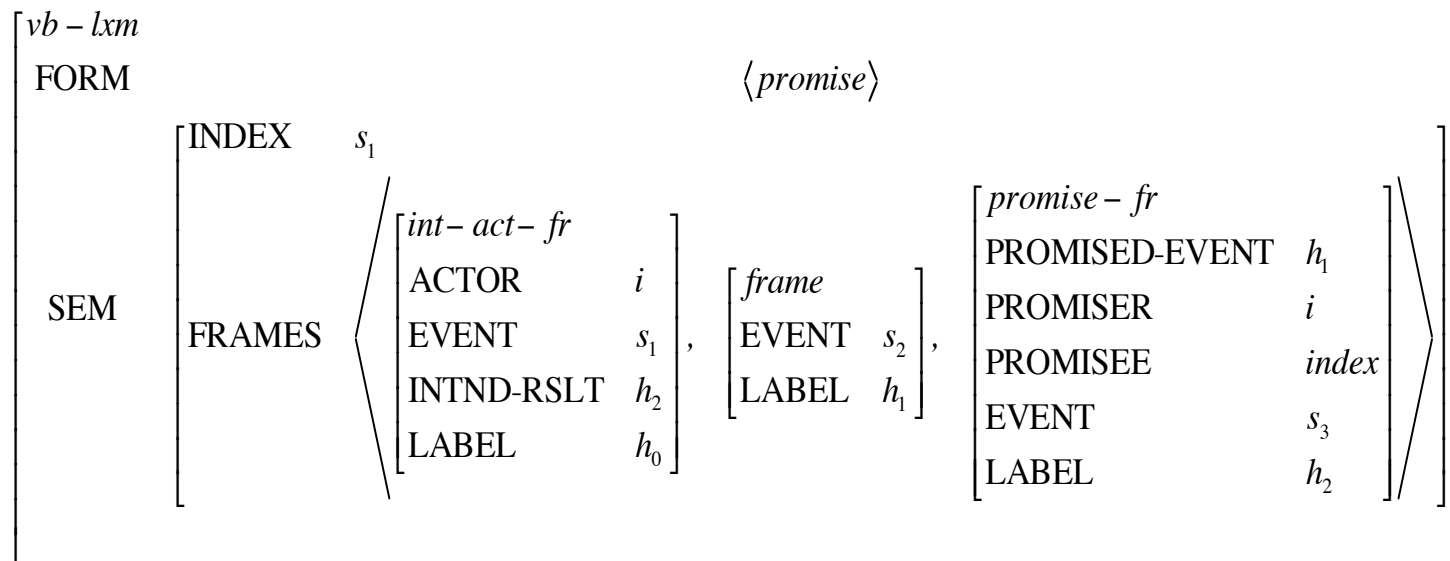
$vb-lxm$

FORM $\langle promise \rangle$

SEM

INDEX $s_1$

FRAMES $\left\langle \begin{bmatrix} int-act-fr & \\ \text{ACTOR} & i \\ \text{EVENT} & s_1 \\ \text{INTND-RSLT} & h_2 \\ \text{LABEL} & h_0 \end{bmatrix}, \begin{bmatrix} frame & \\ \text{EVENT} & s_2 \\ \text{LABEL} & h_1 \end{bmatrix}, \begin{bmatrix} promise-fr & \\ \text{PROMISED-EVENT} & h_1 \\ \text{PROMISER} & i \\ \text{PROMISEE} & index \\ \text{EVENT} & s_3 \\ \text{LABEL} & h_2 \end{bmatrix} \right\rangle$